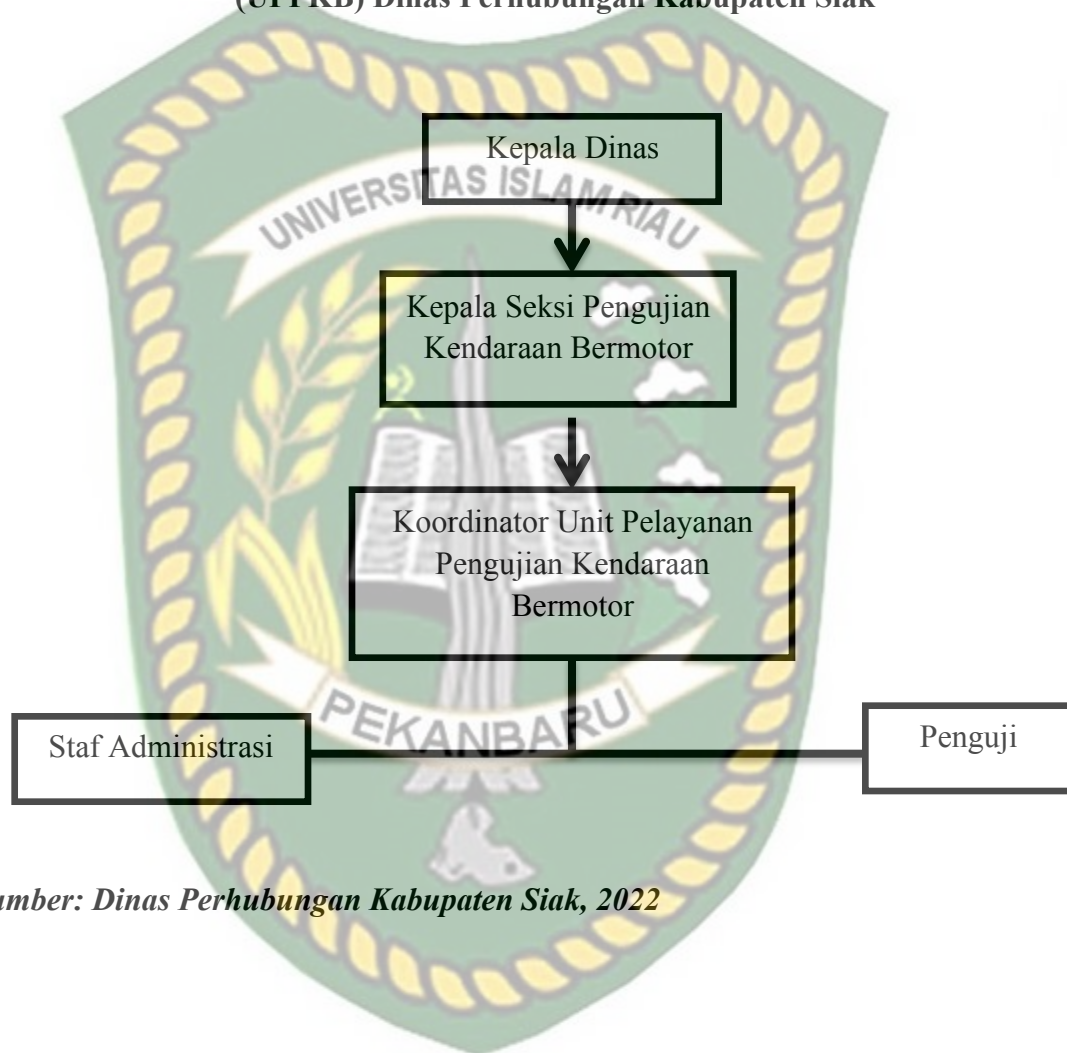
(UPPKB) Dinas Perhubungan Kabupaten Siak

UNIVERSITAS ISLAM RIAU

Kepala Dinas

Kepala Seksi Pengujian Kendaraan Bermotor

Koordinator Unit Pelayanan Pengujian Kendaraan Bermotor

PEKANBARU

Staf Administrasi

Penguji

umber: Dinas Perhubungan Kabupaten Siak, 2022